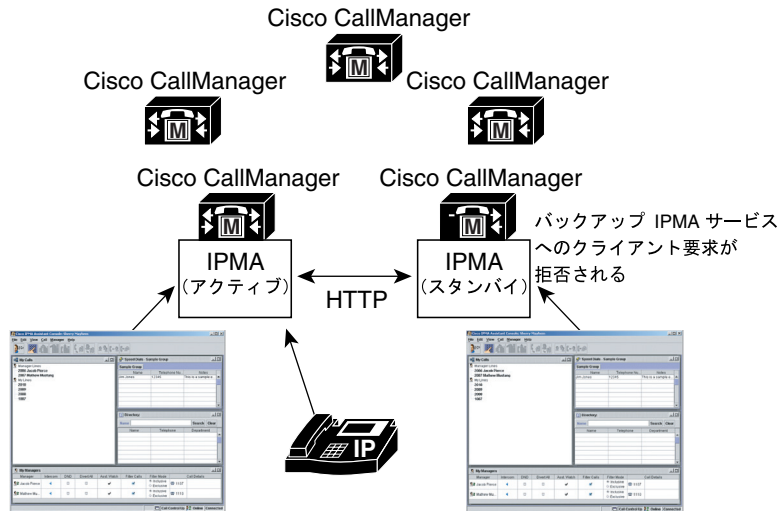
Cisco CallManager

Cisco CallManager

Cisco CallManager

Cisco CallManager

Cisco CallManager

IPMA
（アクティブ）

HTTP

IPMA
（スタンバイ）

バックアップ IPMA サービスへのクライアント要求が拒否される

IP